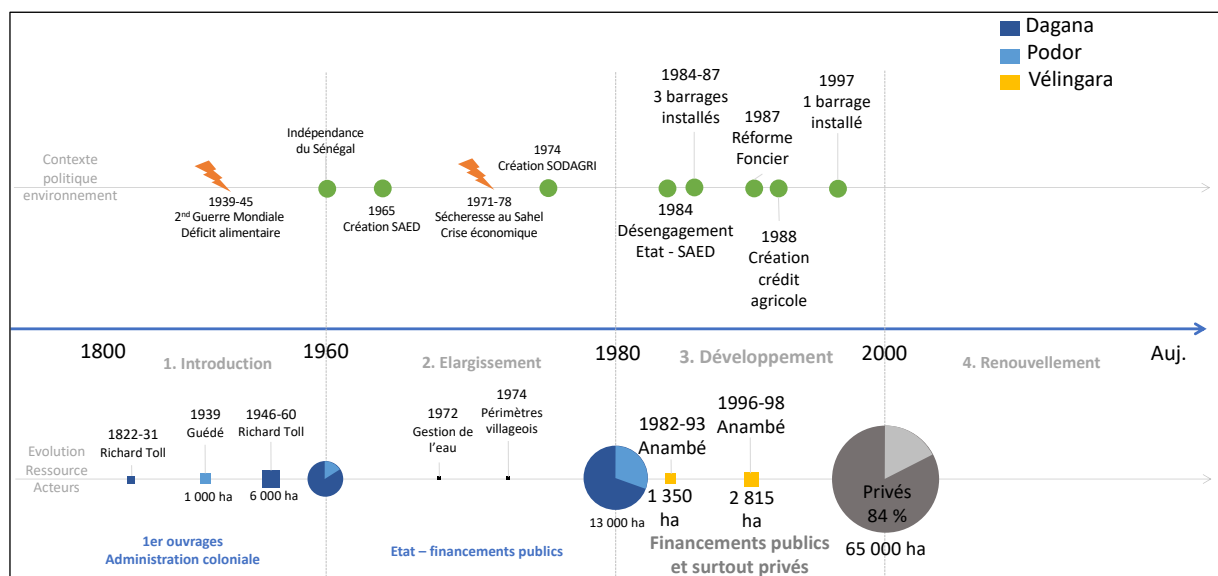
Dagana
Podor
Vélingara

Contexte politique environnement

1939-45
2nd Guerre Mondiale
Déficit alimentaire

Indépendance du Sénégal

1965
Création SAED

1971-78
Sécheresse au Sahel
Crise économique

1974
Création SODAGRI

1984
Désengagement
Etat - SAED

1984-87
3 barrages installés

1987
Réforme Foncier

1988
Création crédit agricole

1997
1 barrage installé

1800
1. Introduction
1960
2. Elargissement
1980
3. Développement
2000
4. Renouvellement
Auj.

Evolution Ressource Acteurs

1822-31
Richard Toll

1939
Guédé
1 000 ha

1946-60
Richard Toll
6 000 ha

1972
Gestion de l'eau

1974
Périmètres villageois

13 000 ha

1982-93
Anambé
1 350 ha

1996-98
Anambé
2 815 ha

Privés
84 %
65 000 ha

1er ouvrages
Administration coloniale

Etat – financements publics

Financements publics et surtout privés